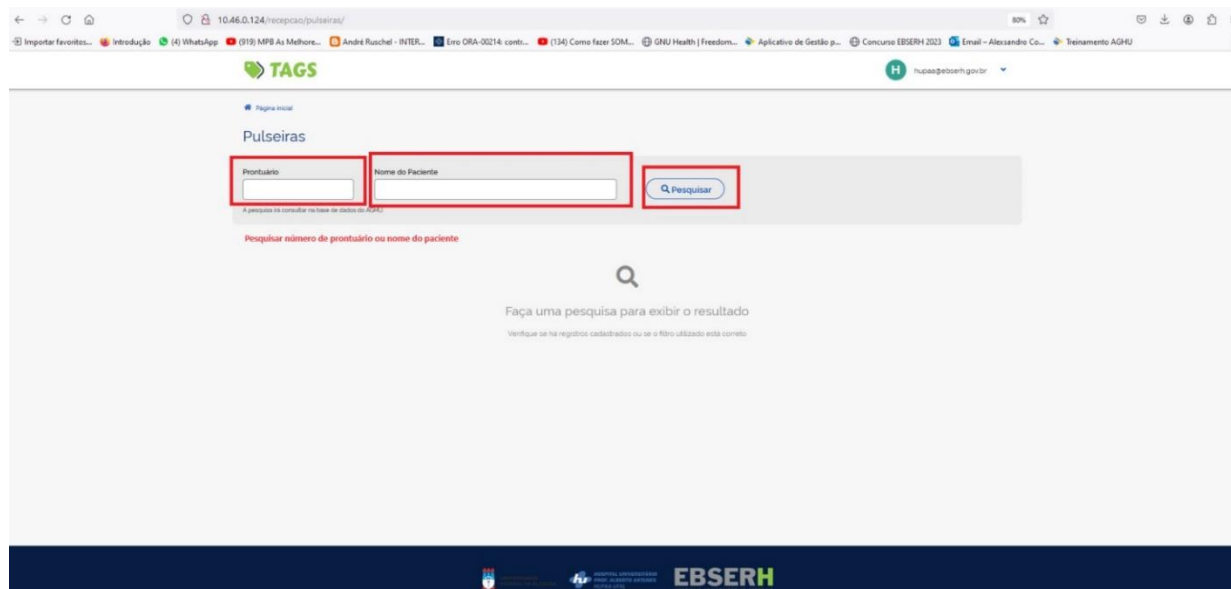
10.46.0.124/recepcao/pulseiras/

80%

Importar favoritos... Introdução (4) WhatsApp (919) MPB As Melhore... André Ruschel - INTER... Erro ORA-00214: contr... (134) Como fazer SOM... GNU Health | Freedom... Aplicativo de Gestão p... Concurso EBSERH 2023 Email – Alexsandro Co... Treinamento AGHU

TAGS

H hupaa@ebserh.gov.br

Página inicial

Pulseiras

Prontuário

Nome do Paciente

Pesquisar

A pesquisa irá consultar na base de dados do AGHU

Pesquisar número de prontuário ou nome do paciente

Faça uma pesquisa para exibir o resultado

Verifique se há registros cadastrados ou se o filtro utilizado está correto

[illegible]

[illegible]

EBSERH